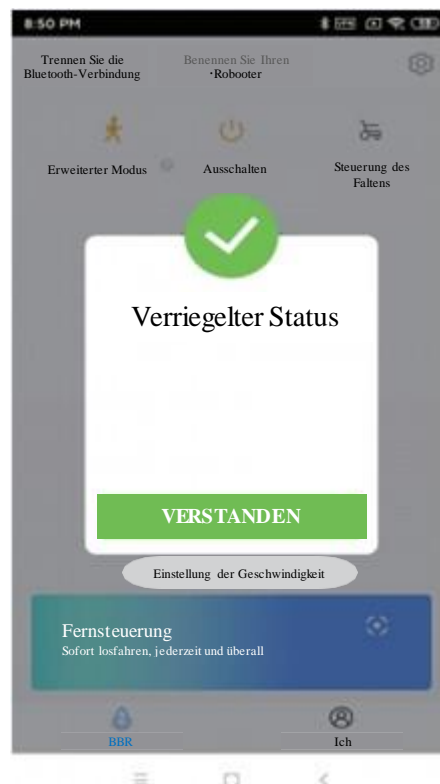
8:50 PM

Trennen Sie die Bluetooth-Verbindung

Benennen Sie Ihren ·Robooter

Erweiterter Modus

Ausschalten

Steuerung des Faltens

Verriegelter Status

VERSTANDEN

Einstellung der Geschwindigkeit

Fernsteuerung
Sofort losfahren, jederzeit und überall

BBR

Ich